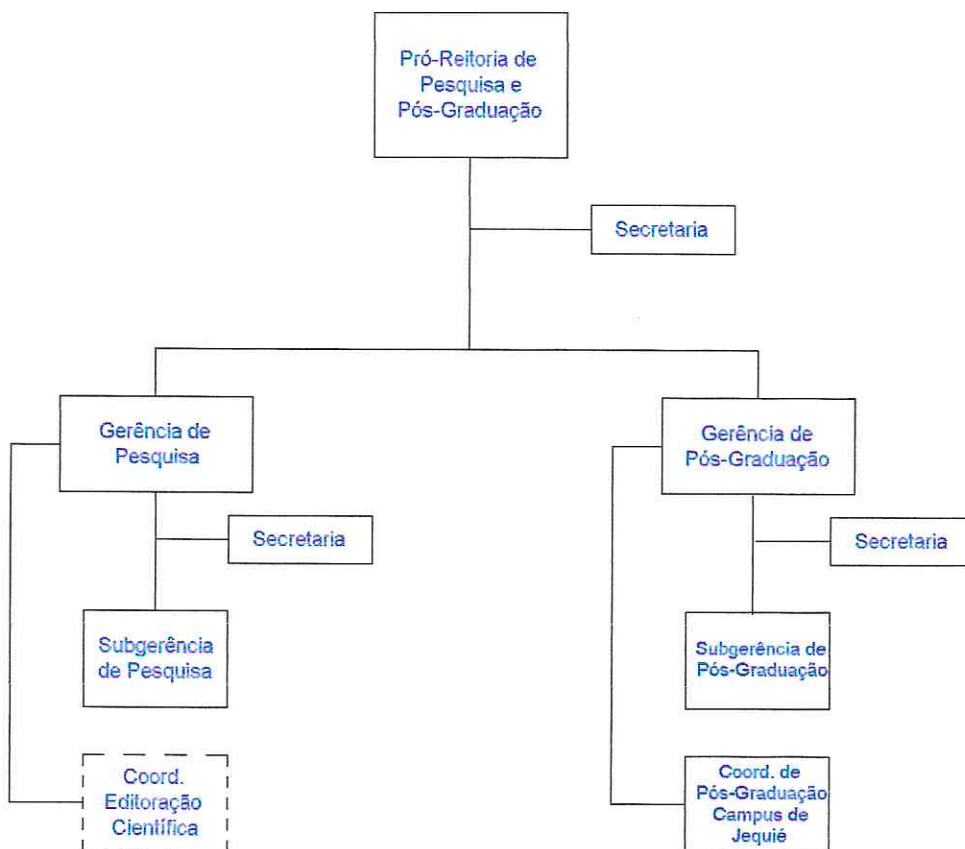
Pró-Reitoria de Pesquisa e Pós-Graduação

Secretaria

Gerência de Pesquisa

Secretaria

Subgerência de Pesquisa

Coord. Editoração Científica

Gerência de Pós-Graduação

Secretaria

Subgerência de Pós-Graduação

Coord. de Pós-Graduação Campus de Jequié